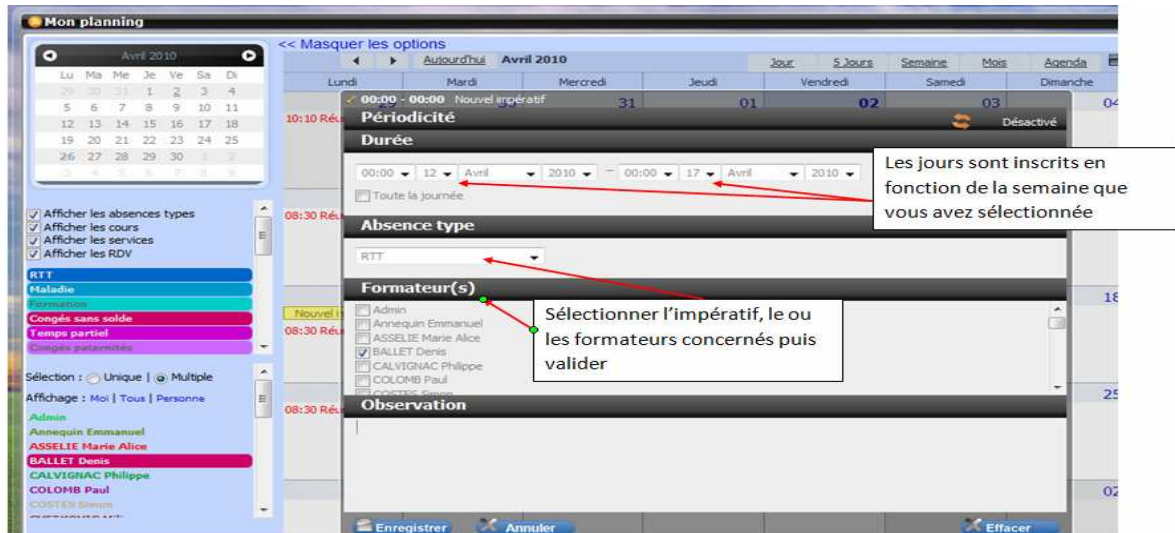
Mon planning

Avril 2010

| Lu | Ma | Me | Je | Ve | Sa | Di |
|---|---|---|---|---|---|---|
| 29 | 30 | 31 | 1 | 2 | 3 | 4 |
| 5 | 6 | 7 | 8 | 9 | 10 | 11 |
| 12 | 13 | 14 | 15 | 16 | 17 | 18 |
| 19 | 20 | 21 | 22 | 23 | 24 | 25 |
| 26 | 27 | 28 | 29 | 30 | 1 | 2 |
| 3 | 4 | 5 | 6 | 7 | 8 | 9 |

Afficher les absences types
Afficher les cours
Afficher les services
Afficher les RDV

RTT
Maladie
Formation
Congés sans solde
Temps partiel
Congés paternités

Sélection : Unique | Multiple
Affichage : Moi | Tous | Personne
Admin
Annequin Emmanuel
ASSELIE Marie Alice
BALLET Denis
CALVIGNAC Philippe
COLOMB Paul
COSTES Simon

<< Masquer les options
Aujourd'hui Avril 2010
Jour 5 Jours Semaine Mois Agenda
Lundi Mardi Mercredi Jeudi Vendredi Samedi Dimanche
31 01 02 03 04
10:10 Réu
08:30 Réu
Nouvel i
08:30 Réu
08:30 Réu
18
25
02

00:00 - 00:00 Nouvel impératif
Périodicité Désactivé
Durée
00:00 12 Avril 2010 — 00:00 17 Avril 2010
Toute la journée
Absence type
RTT
Formateur(s)
Admin
Annequin Emmanuel
ASSELIE Marie Alice
BALLET Denis
CALVIGNAC Philippe
COLOMB Paul
Observation
Enregistrer Annuler Effacer

Les jours sont inscrits en fonction de la semaine que vous avez sélectionnée

Sélectionner l'impératif, le ou les formateurs concernés puis valider